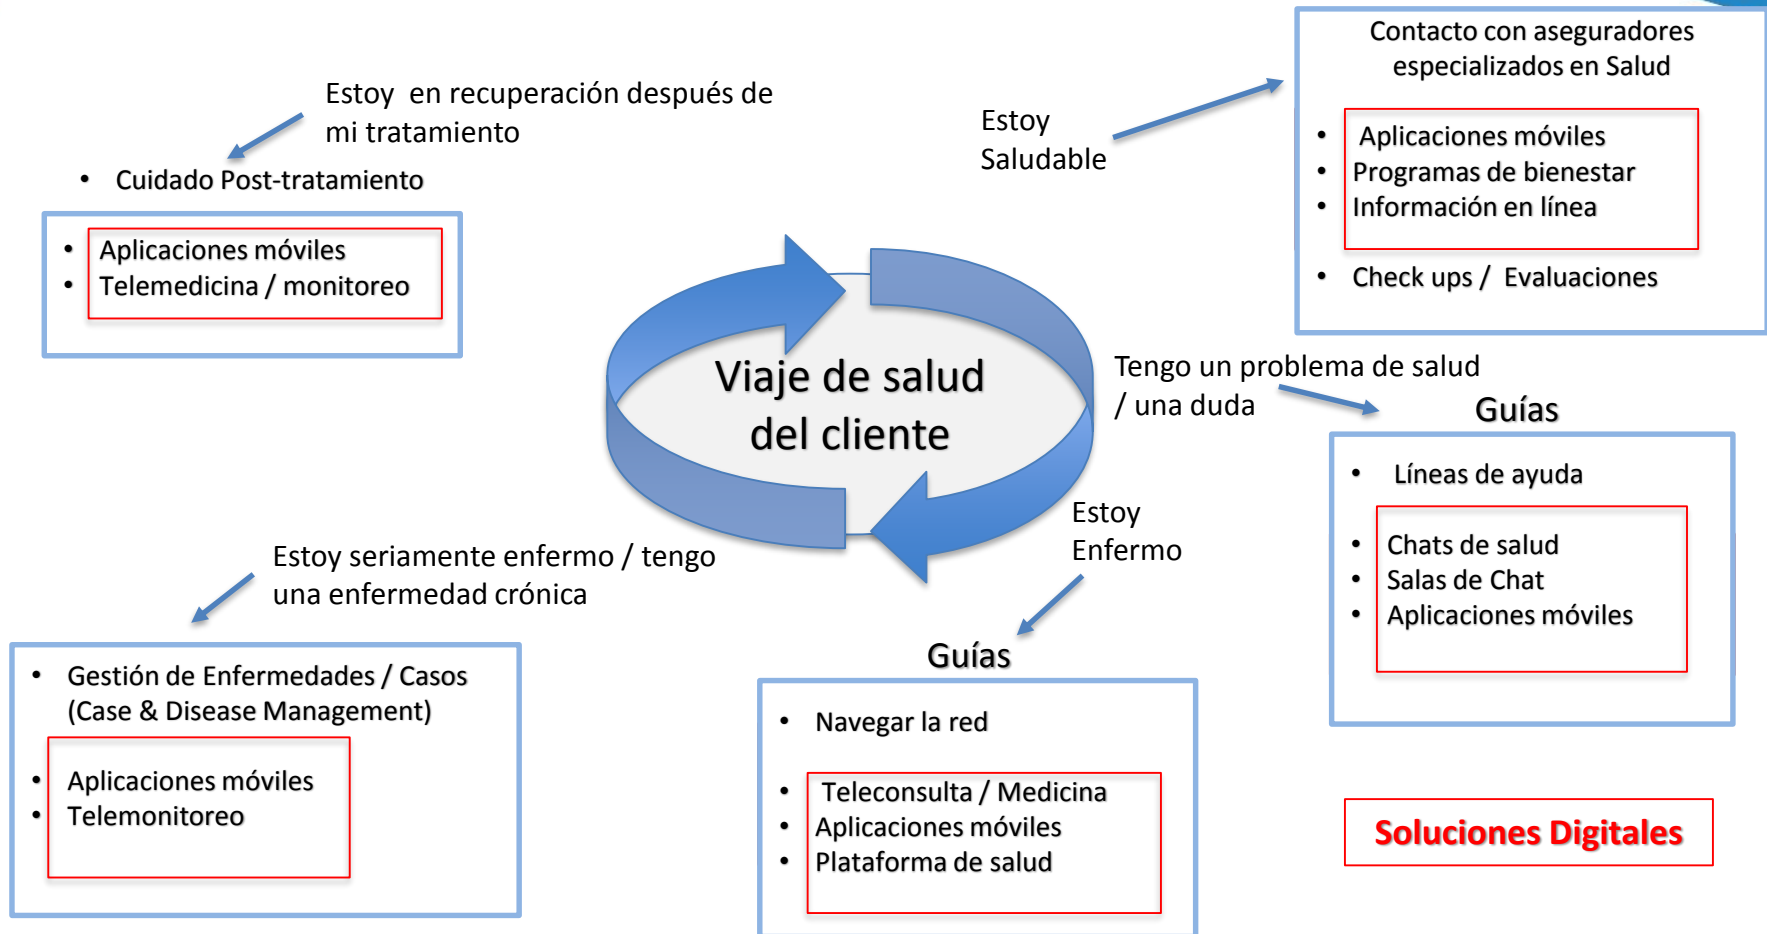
Estoy en recuperación después de mi tratamiento

- Cuidado Post-tratamiento

- Aplicaciones móviles
- Telemedicina / monitoreo

Estoy Saludable

Contacto con aseguradores especializados en Salud

- Aplicaciones móviles
- Programas de bienestar
- Información en línea
- Check ups / Evaluaciones

Viaje de salud del cliente

Tengo un problema de salud / una duda

Guías

- Líneas de ayuda
- Chats de salud
- Salas de Chat
- Aplicaciones móviles

Estoy seriamente enfermo / tengo una enfermedad crónica

- Gestión de Enfermedades / Casos (Case & Disease Management)
- Aplicaciones móviles
- Telemonitoreo

Estoy Enfermo

Guías

- Navegar la red
- Teleconsulta / Medicina
- Aplicaciones móviles
- Plataforma de salud

Soluciones Digitales